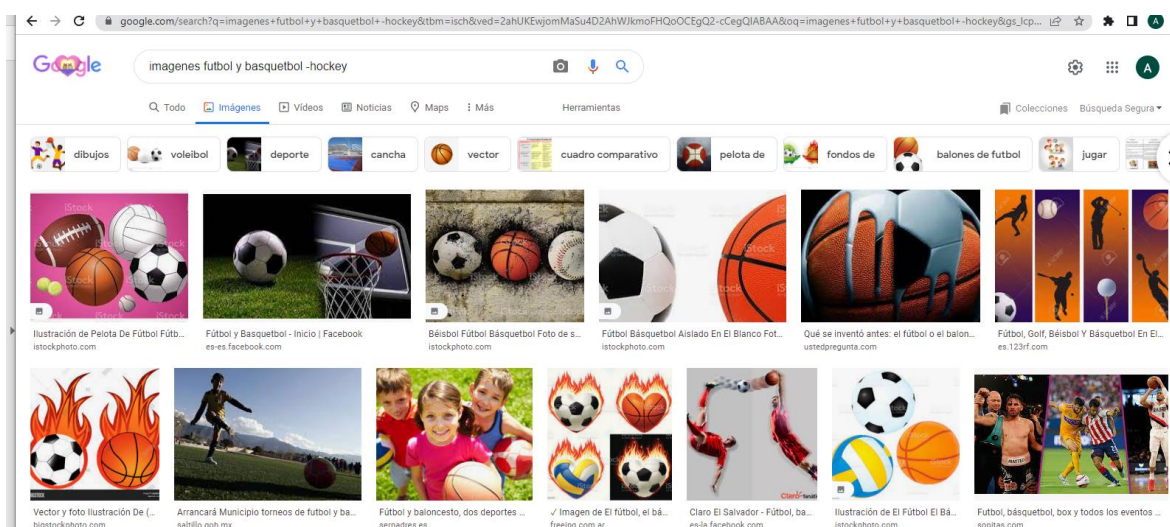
google.com/search?q=imagenes+futbol+y+basquetbol+-hockey&tbm=isch&ved=2ahUKEwjomMaSu4D2AhWJkmoFHQoOCEgQ2-cCegQIABAA&oq=imagenes+futbol+y+basquetbol+-hockey&gs_lcp...

Google

imagenes futbol y basquetbol -hockey

Todo   Imágenes   Videos   Noticias   Maps   Más   Herramientas

Colecciones   Búsqueda Segura

dibujos   voleibol   deporte   cancha   vector   cuadro comparativo   pelota de   fondos de   balones de futbol   jugar

Ilustración de Pelota De Fútbol Fútb...
istockphoto.com

Fútbol y Basquetbol - Inicio | Facebook
es-es.facebook.com

Béisbol Fútbol Básquetbol Foto de s...
istockphoto.com

Fútbol Básquetbol Aislado En El Blanco Fot...
istockphoto.com

Qué se inventó antes: el fútbol o el balon...
ustedpregunta.com

Fútbol, Golf, Béisbol Y Básquetbol En El...
es.123rf.com

Vector y foto Ilustración De (...
bigstockphoto.com

Arrancará Municipio torneos de futbol y ba...
saltillo.gob.mx

Fútbol y baloncesto, dos deportes ...
serpadres.es

✓ Imagen de El fútbol, el bá...
freeimg.com.ar

Claro El Salvador - Fútbol, ba...
es-la.facebook.com

Ilustración de El Fútbol El Bá...
istockphoto.com

Futbol, básquetbol, box y todos los eventos ...
sopitas.com